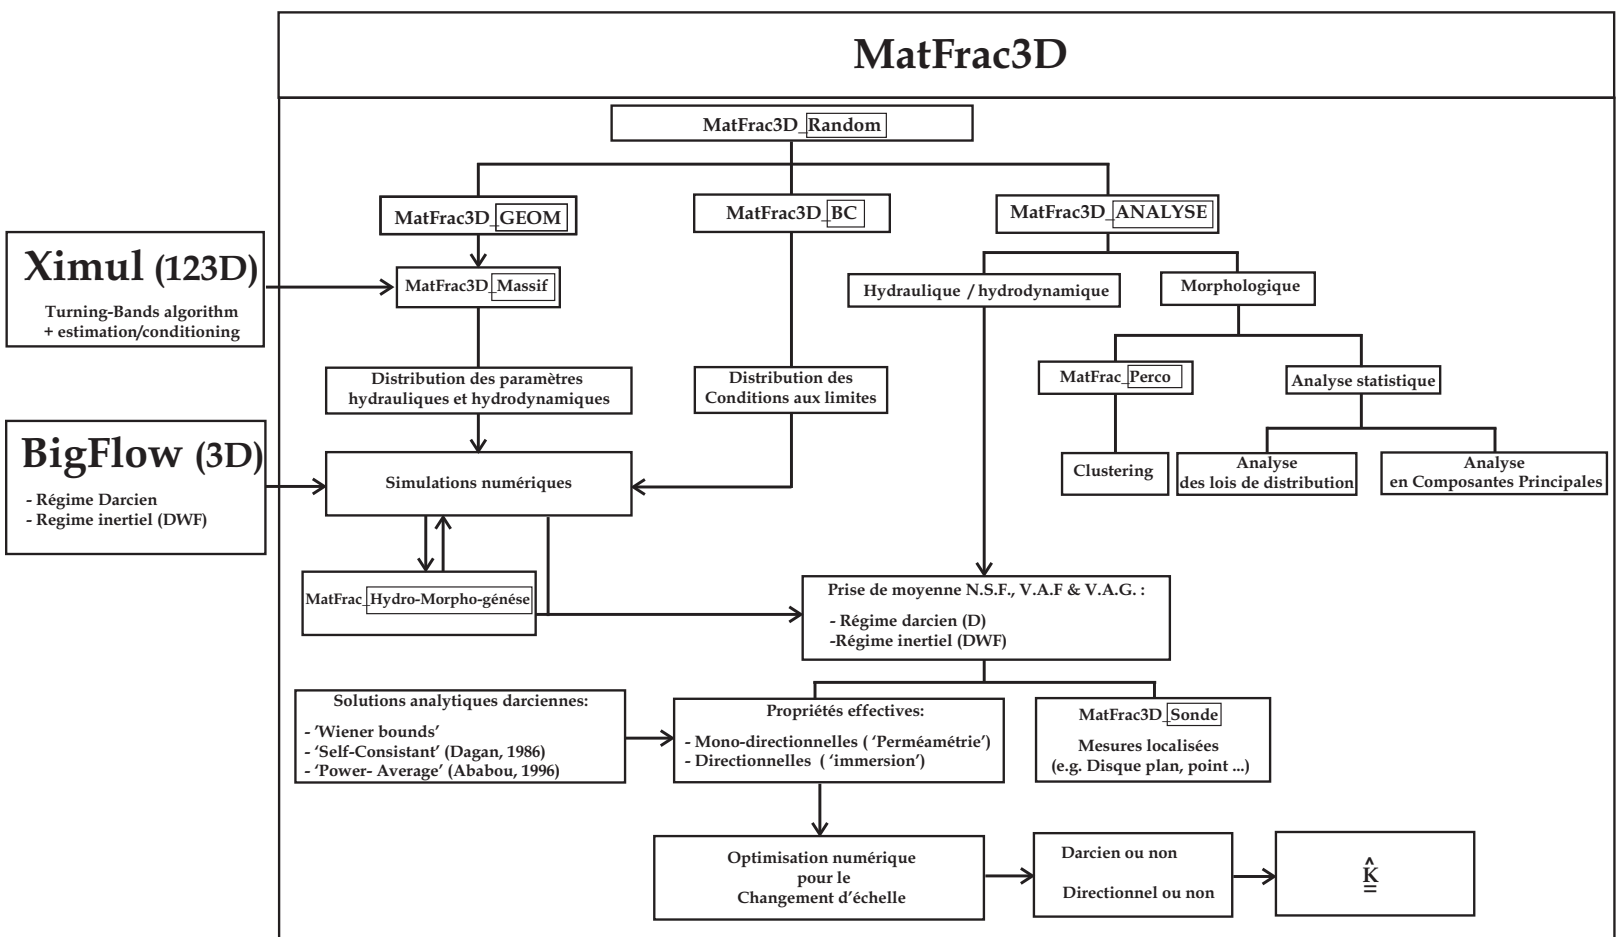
MatFrac3D

MatFrac3D_Random

MatFrac3D_GEOM

MatFrac3D_BC

MatFrac3D_ANALYSE

Ximul (123D)
Turning-Bands algorithm + estimation/conditioning

MatFrac3D_Massif

Hydraulique / hydrodynamique

Morphologique

Distribution des paramètres hydrauliques et hydrodynamiques

Distribution des Conditions aux limites

MatFrac_Perco

Analyse statistique

BigFlow (3D)
- Régime Darcien
- Regime inertiel (DWF)

Simulations numériques

Clustering

Analyse des lois de distribution

Analyse en Composantes Principales

MatFrac_Hydro-Morpho-génése

Prise de moyenne N.S.F., V.A.F & V.A.G. :
- Régime darcien (D)
-Régime inertiel (DWF)

Solutions analytiques darciennes:
- 'Wiener bounds'
- 'Self-Consistant' (Dagan, 1986)
- 'Power- Average' (Ababou, 1996)

Propriétés effectives:
- Mono-directionnelles ( 'Perméamétrie')
- Directionnelles ( 'immersion')

MatFrac3D_Sonde
Mesures localisées
(e.g. Disque plan, point ...)

Optimisation numérique pour le Changement d'échelle

Darcien ou non
Directionnel ou non

$\hat{\underline{\underline{K}}}$